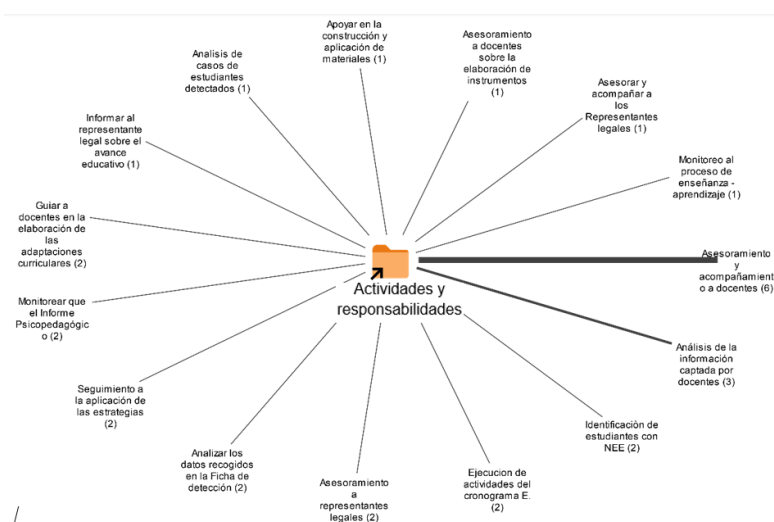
Apoyar en la construcción y aplicación de materiales (1)

Asesoramiento a docentes sobre la elaboración de instrumentos (1)

Analisis de casos de estudiantes detectados (1)

Asesorar y acompañar a los Representantes legales (1)

Informar al representante legal sobre el avance educativo (1)

Monitoreo al proceso de enseñanza - aprendizaje (1)

Guiar a docentes en la elaboración de las adaptaciones curriculares (2)

Asesoramiento y acompañamiento a docentes (6)

Actividades y responsabilidades

Monitorear que el Informe Psicopedagógico (2)

Análisis de la información captada por docentes (3)

Seguimiento a la aplicación de las estrategias (2)

Identificación de estudiantes con NEE (2)

Analizar los datos recogidos en la Ficha de detección (2)

Ejecucion de actividades del cronograma E. (2)

Asesoramiento a representantes legales (2)